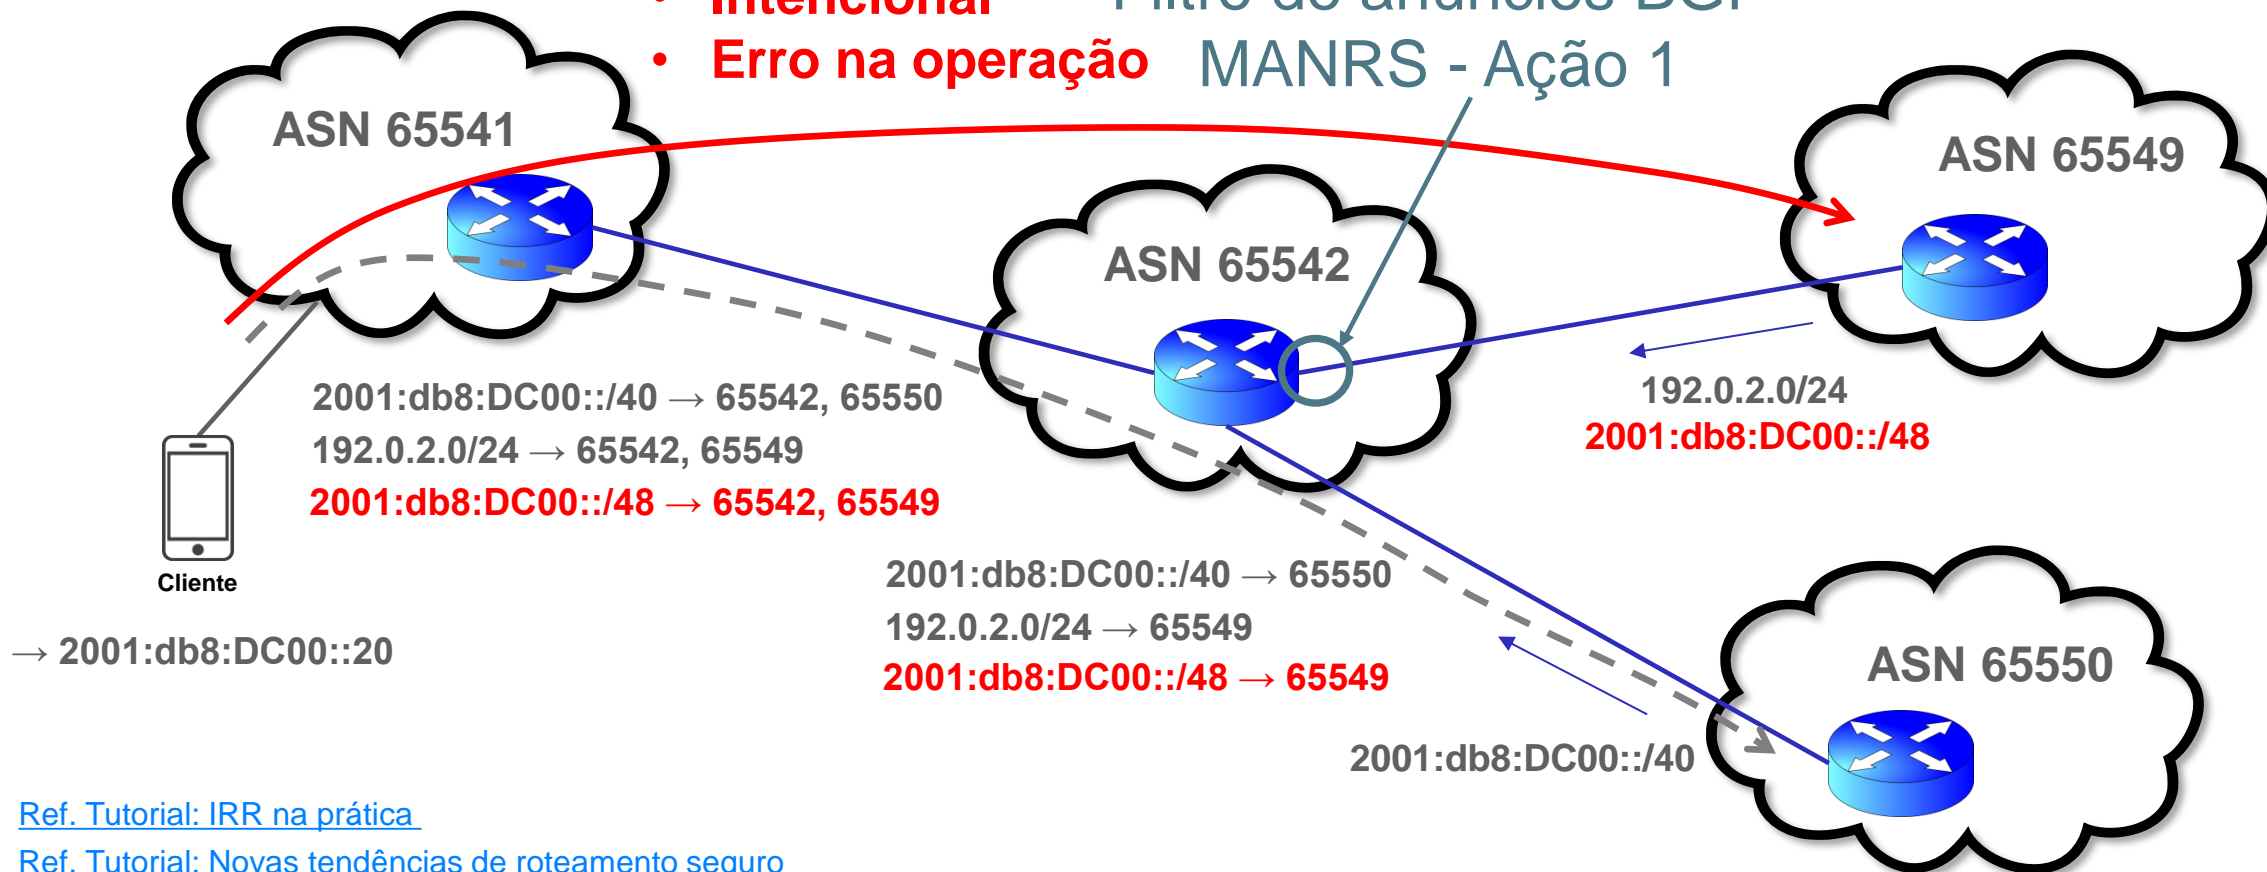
• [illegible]
• Erro na operação

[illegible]
MANRS - Ação 1

ASN 65541

ASN 65542

ASN 65549

ASN 65550

2001:db8:DC00::/40 → 65542, 65550
192.0.2.0/24 → 65542, 65549
2001:db8:DC00::/48 → 65542, 65549

192.0.2.0/24
2001:db8:DC00::/48

Cliente

→ 2001:db8:DC00::20

2001:db8:DC00::/40 → 65550
192.0.2.0/24 → 65549
2001:db8:DC00::/48 → 65549

2001:db8:DC00::/40

Ref. Tutorial: IRR na prática
Ref. Tutorial: Novas tendências de roteamento seguro